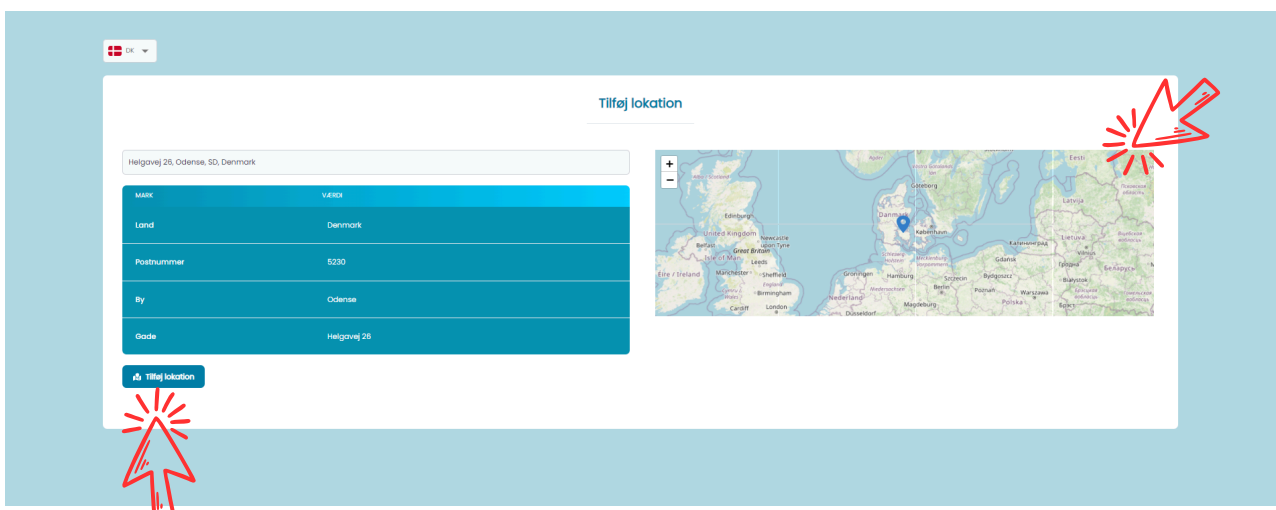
DK

Tilføj lokation

Helgavej 26, Odense, SD, Denmark

| MARK | VÆRDI |
|---|---|
| Land | Denmark |
| Postnummer | 5230 |
| By | Odense |
| Gade | Helgavej 26 |

Tilføj lokation

+
−

Eesti
Göteborg
Latvija
Edinburgh
Danmark
United Kingdom
København
Newcastle upon Tyne
Lietuva
Калининград
Belfast
Vilnius
Isle of Man
Leeds
Gdańsk
Éire / Ireland
Manchester
Sheffield
Great Britain
Groningen
Hamburg
Szczecin
Bydgoszcz
Białystok
Беларусь
England
Birmingham
Berlin
Poznań
Warszawa
Nederland
Cardiff
London
Magdeburg
Polska
Düsseldorf